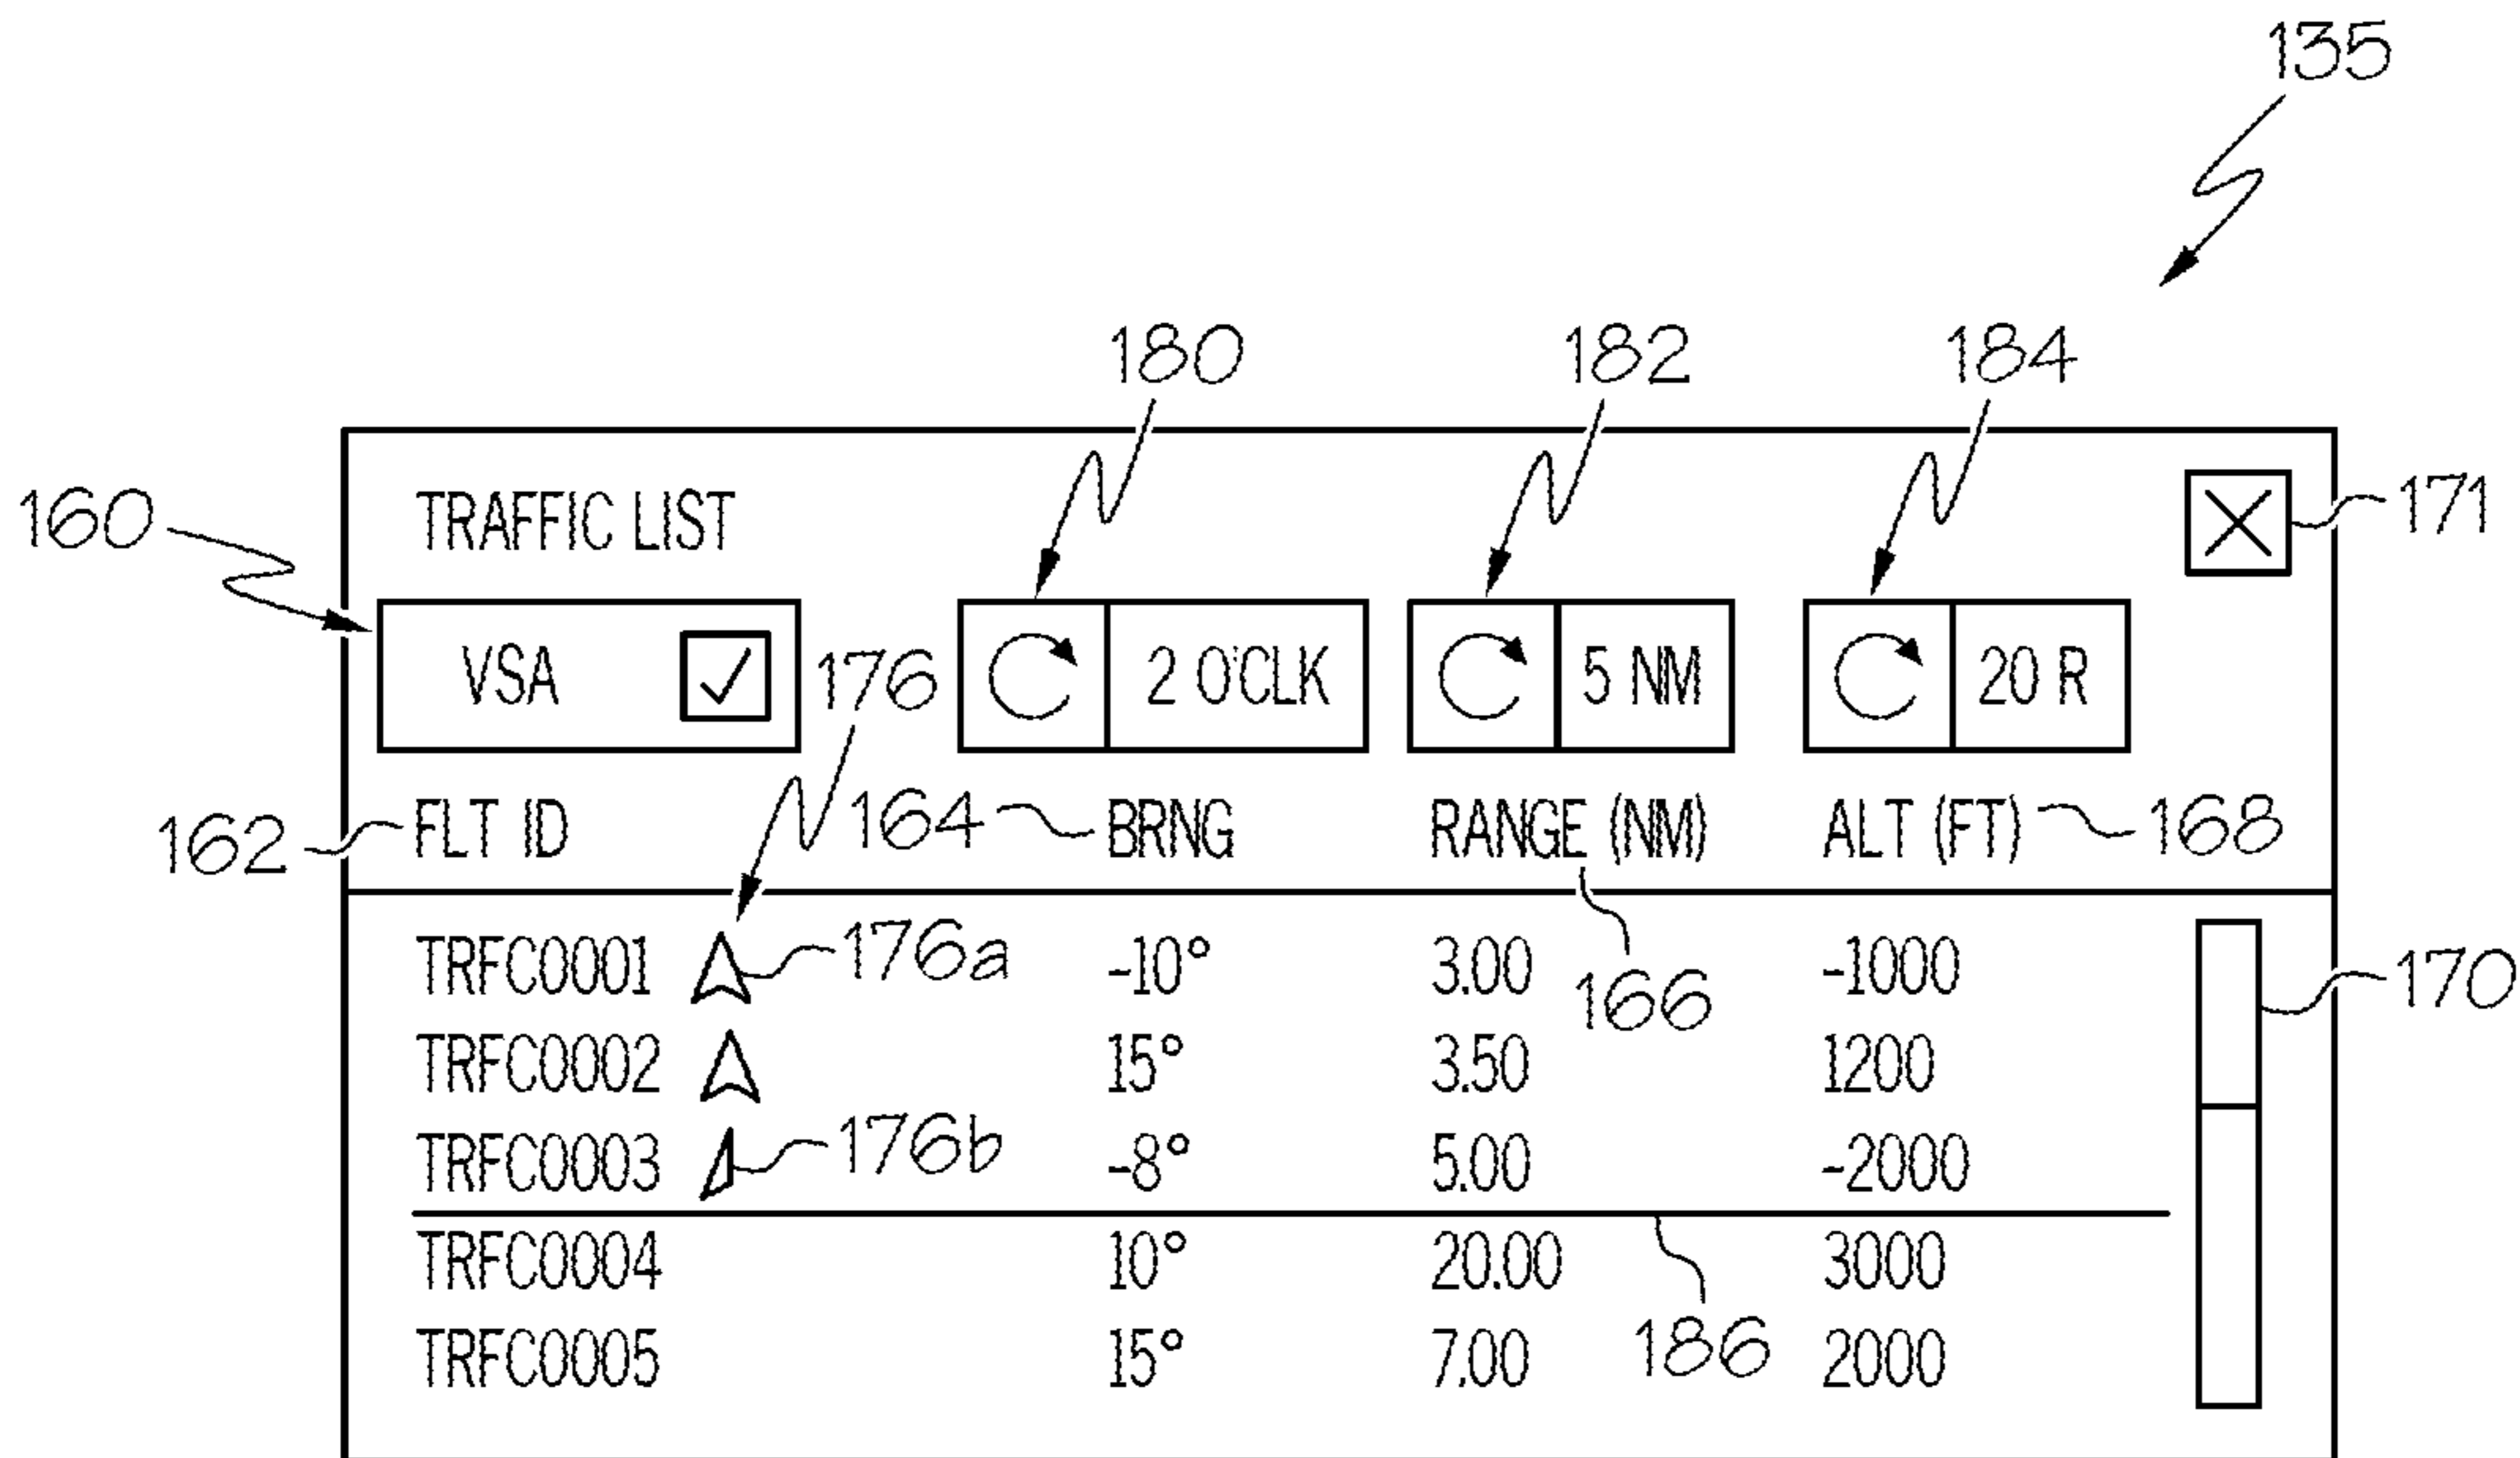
135

180 182 184

160

TRAFFIC LIST

171

VSA

176

2 O'CLK

5 NM

20 R

162 FLT ID

164 BRNG

RANGE (NM)

ALT (FT) 168

| | | | |
|---|---|---|---|
| TRFC0001 176a | -10° | 3.00 | -1000 |
| TRFC0002 | 15° | 3.50 | 1200 |
| TRFC0003 176b | -8° | 5.00 | -2000 |
| TRFC0004 | 10° | 20.00 | 3000 |
| TRFC0005 | 15° | 7.00 | 2000 |

166

170

186